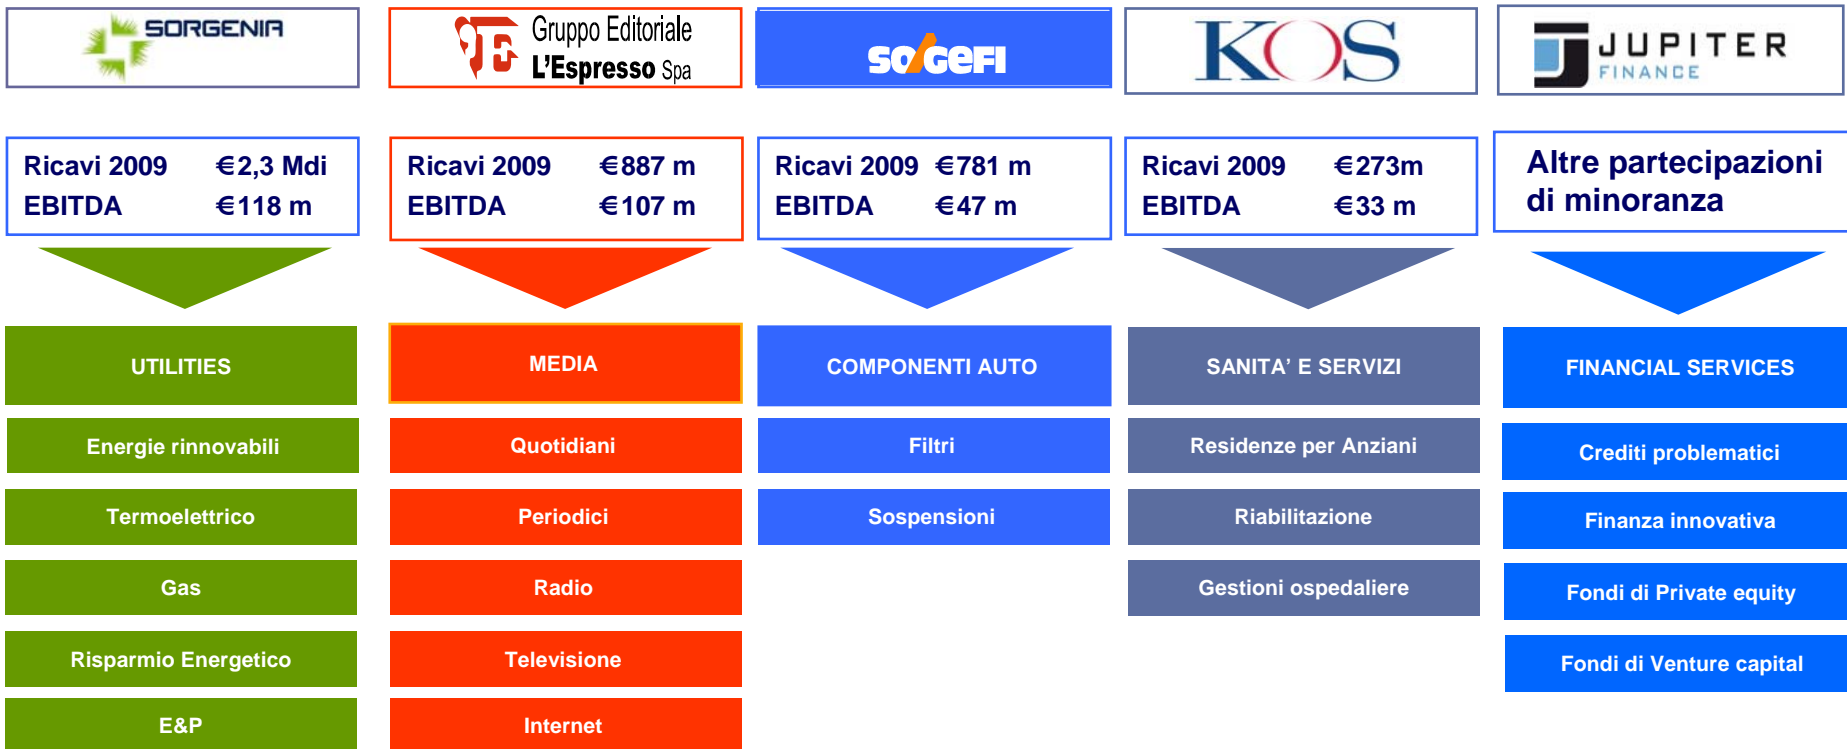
SORGENIA

Gruppo Editoriale L'Espresso Spa

sogefi

KOS

JUPITER FINANCE

Ricavi 2009 €2,3 Mdi
EBITDA €118 m

Ricavi 2009 €887 m
EBITDA €107 m

Ricavi 2009 €781 m
EBITDA €47 m

Ricavi 2009 €273m
EBITDA €33 m

Altre partecipazioni di minoranza

UTILITIES

Energie rinnovabili

Termoelettrico

Gas

Risparmio Energetico

E&P

MEDIA

Quotidiani

Periodici

Radio

Televisione

Internet

COMPONENTI AUTO

Filtri

Sospensioni

SANITA' E SERVIZI

Residenze per Anziani

Riabilitazione

Gestioni ospedaliere

FINANCIAL SERVICES

Crediti problematici

Finanza innovativa

Fondi di Private equity

Fondi di Venture capital